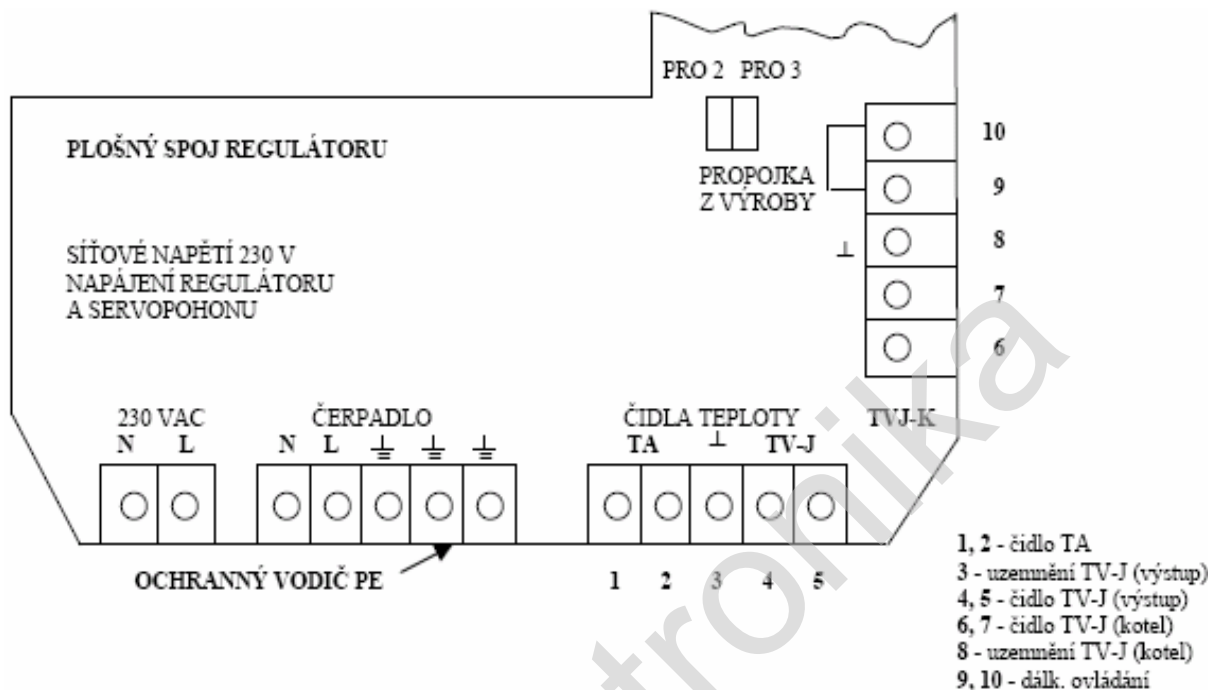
PRO 2 PRO 3

PLOŠNÝ SPOJ REGULÁTORU

PROPOJKA Z VÝROBY

10

9

8

$\perp$

7

6

SÍŤOVÉ NAPĚTÍ 230 V NAPÁJENÍ REGULÁTORU A SERVOPOHONU

230 VAC
N L

ČERPADLO
N L $\perp$ $\perp$ $\perp$

ČIDLA TEPLOTY
TA $\perp$ TV-J

TVJ-K

OCHRANNÝ VODIČ PE

1 2 3 4 5

1, 2 - čidlo TA
3 - uzemnění TV-J (výstup)
4, 5 - čidlo TV-J (výstup)
6, 7 - čidlo TV-J (kotel)
8 - uzemnění TV-J (kotel)
9, 10 - dálk. ovládání

tronika